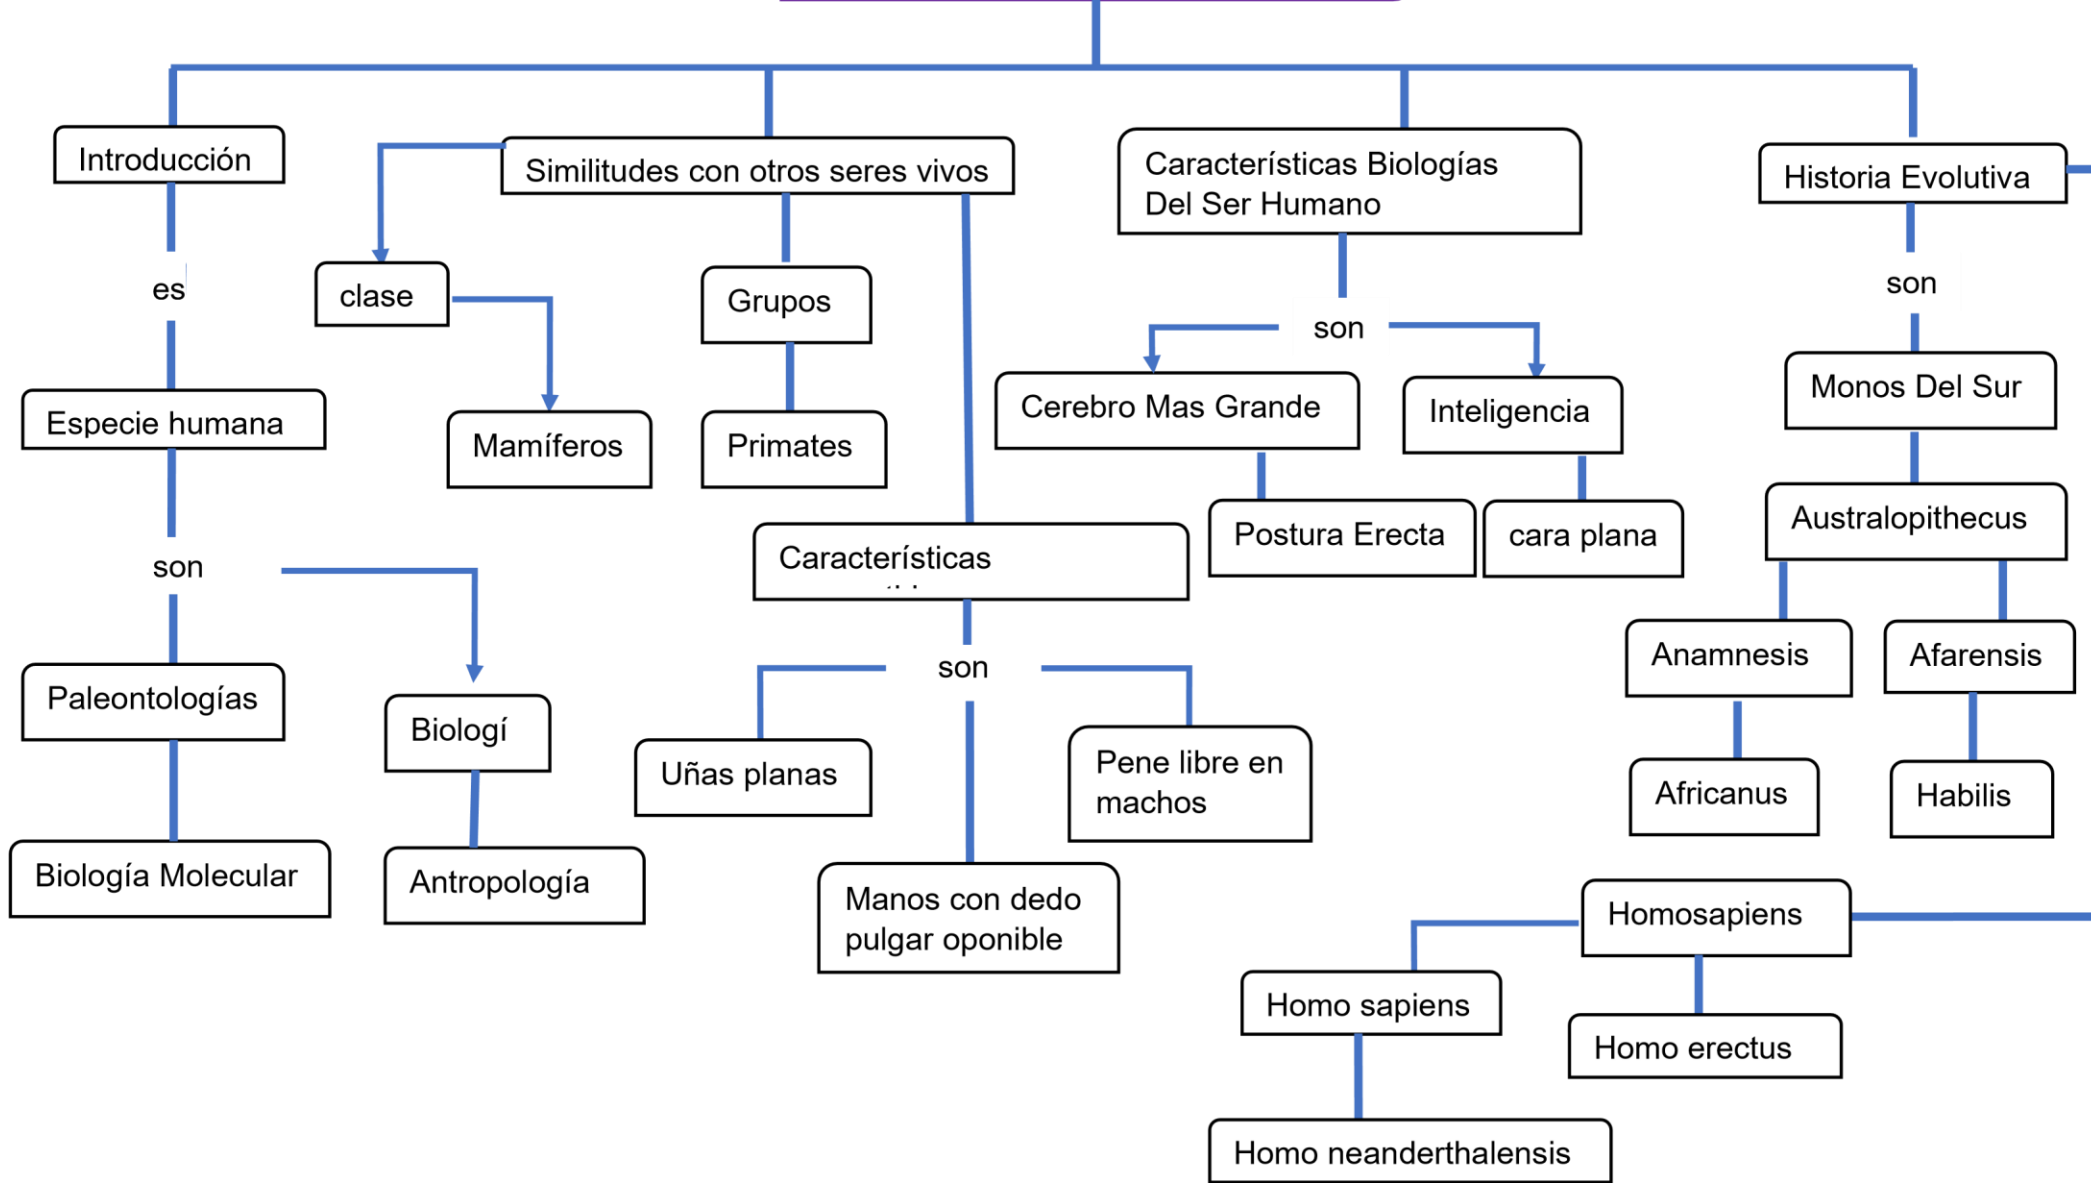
Introducción

es

Especie humana

son

Paleontologías

Biología Molecular

Biologí

Antropología

Similitudes con otros seres vivos

clase

Mamíferos

Grupos

Primates

Características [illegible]

son

Uñas planas

Manos con dedo pulgar oponible

Pene libre en machos

Características Biologías Del Ser Humano

son

Cerebro Mas Grande

Postura Erecta

Inteligencia

cara plana

Historia Evolutiva

son

Monos Del Sur

Australopithecus

Anamnesis

Africanus

Afarensis

Habilis

Homosapiens

Homo sapiens

Homo neanderthalensis

Homo erectus